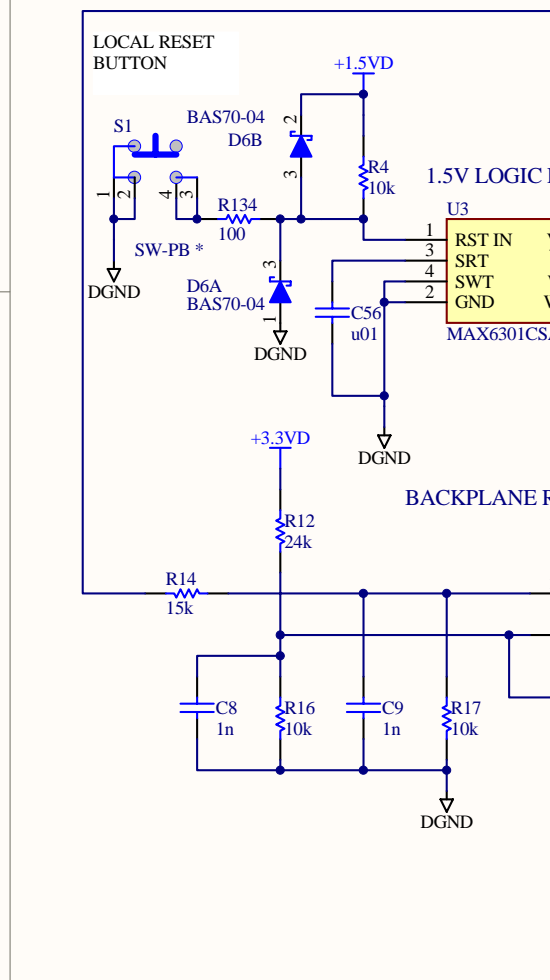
LOCAL RESET BUTTON

+1.5VD

BAS70-04
D6B

S1

2

3

R4
10k

1.5V LOGIC

U3

1
2
4
3

R134
100

SW-PB *

DGND

D6A
BAS70-04

3

1

DGND

1
3
4
2

RST IN
SRT
SWT
GND

C56
u01

MAX6301CS

DGND

+3.3VD

BACKPLANE

R12
24k

R14
15k

C8
1n

R16
10k

C9
1n

R17
10k

DGND